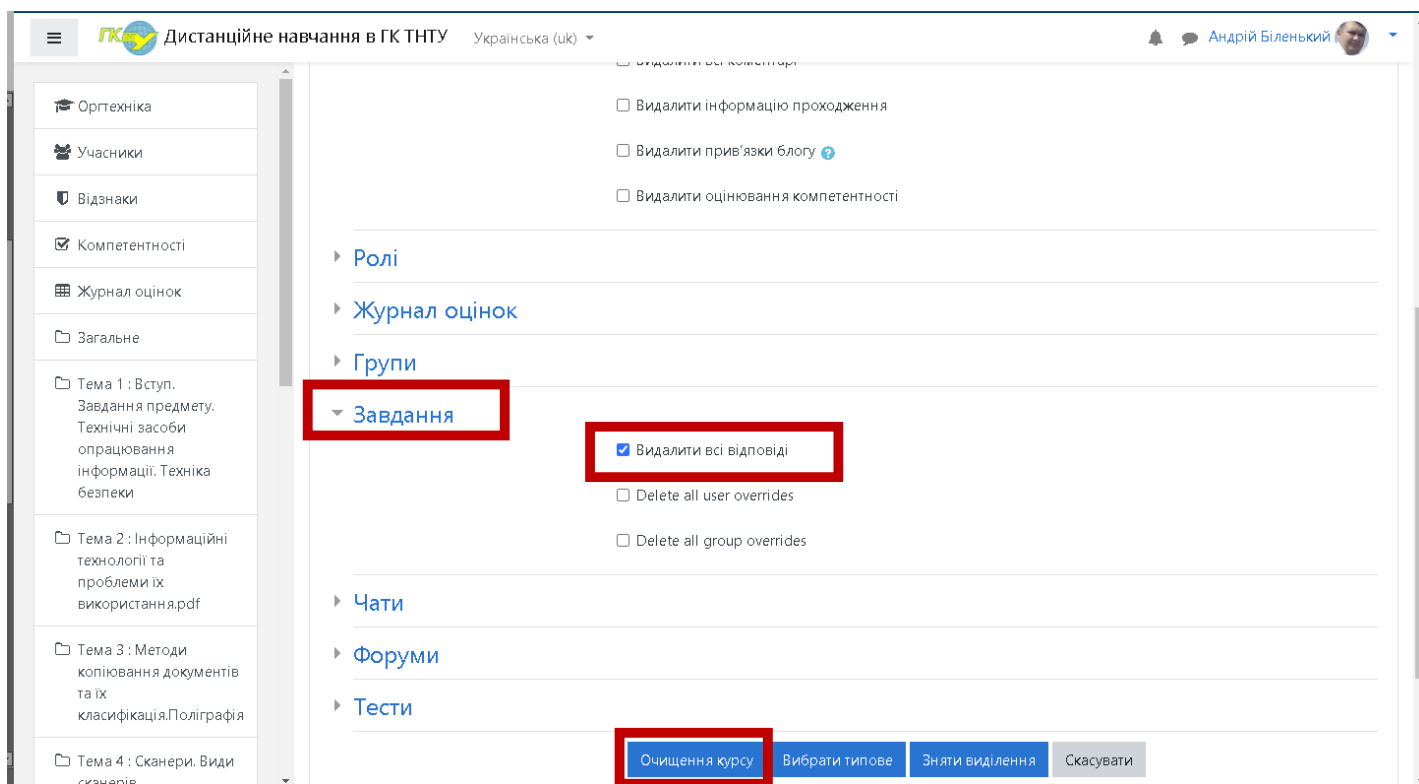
ГК Дистанційне навчання в ГК ТНТУ Українська (uk)

Андрій Біленький

Оргтехніка
Учасники
Відзнаки
Компетентності
Журнал оцінок
Загальне
Тема 1 : Вступ. Завдання предмету. Технічні засоби опрацювання інформації. Техніка безпеки
Тема 2 : Інформаційні технології та проблеми їх використання.pdf
Тема 3 : Методи копіювання документів та їх класифікація.Поліграфія
Тема 4 : Сканери. Види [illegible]

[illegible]
Видалити інформацію проходження
Видалити прив'язки блогу
Видалити оцінювання компетентності

Ролі
Журнал оцінок
Групи
Завдання
Видалити всі відповіді
Delete all user overrides
Delete all group overrides
Чати
Форуми
Тести

Очищення курсу | Вибрати типове | Зняти виділення | Скасувати